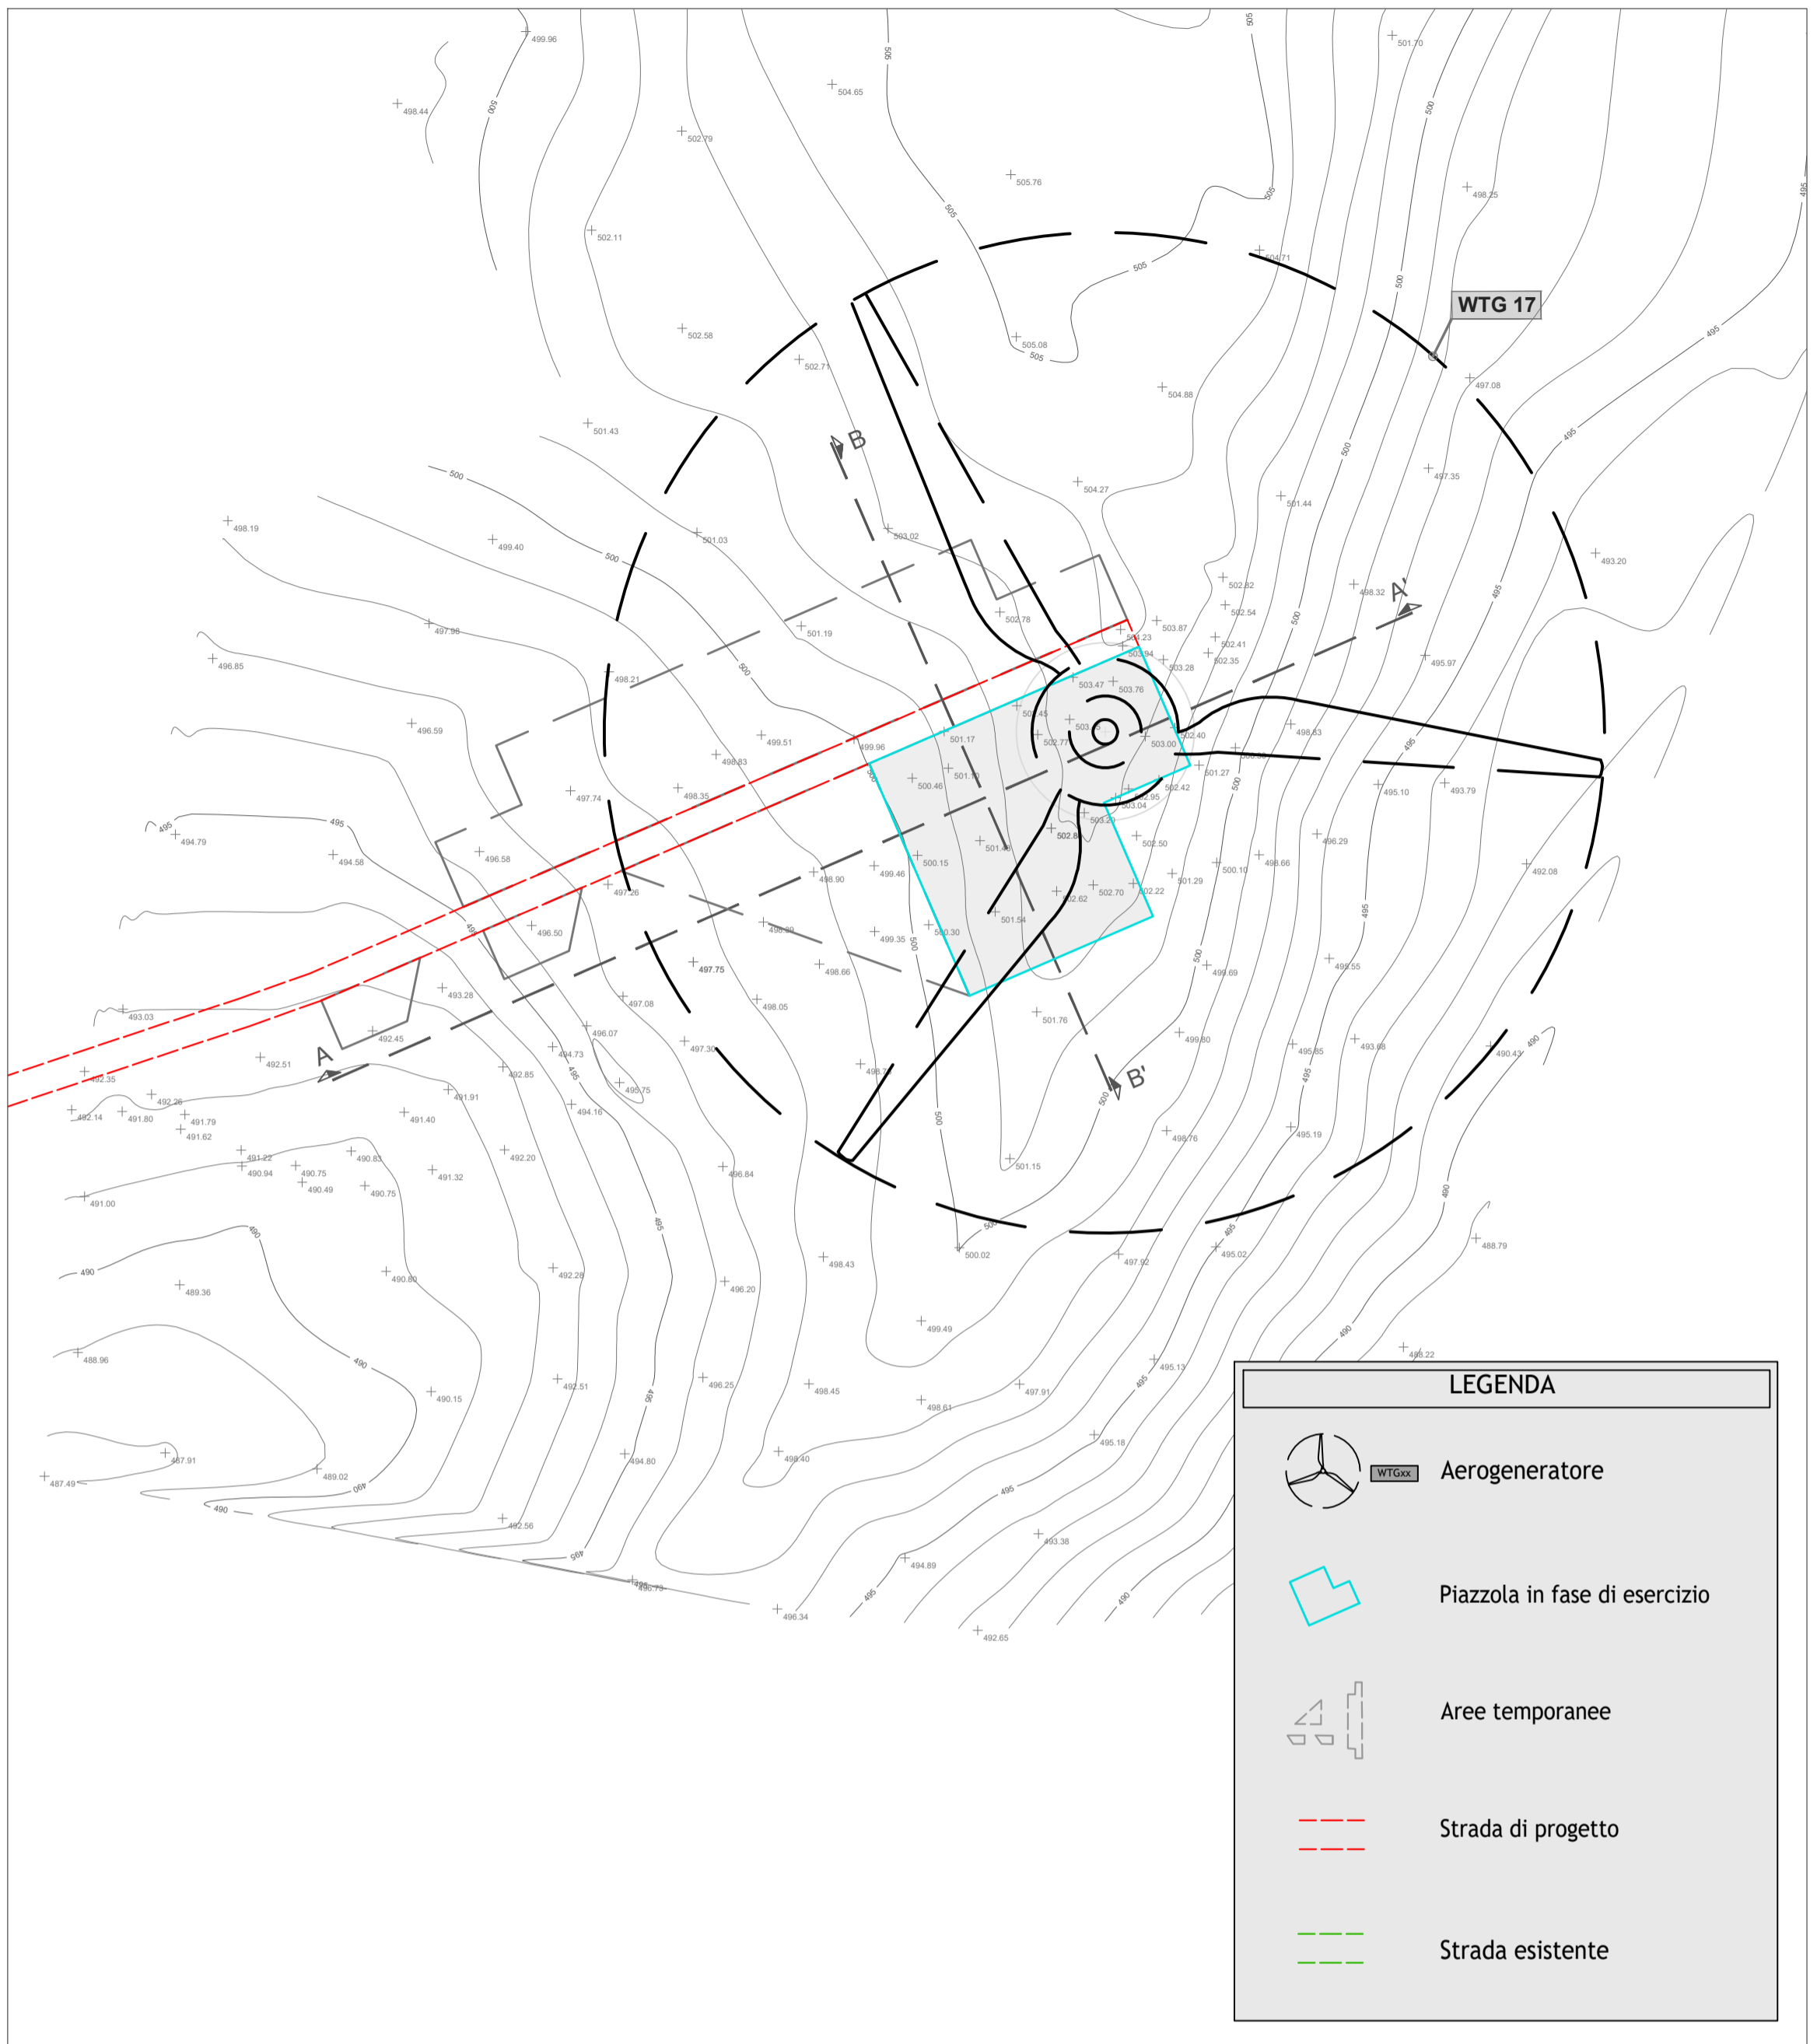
WTG 17

B

B'

A

A'

499.96
498.44
504.65
502.79
505.76
501.70
498.25
502.11
504.71
502.58
505.08
502.71
504.88
497.08
501.43
504.27
497.35
498.19
499.40
501.03
503.02
501.44
493.20
502.82
498.32
502.54
502.78
503.87
497.98
501.19
502.41
502.35
503.28
496.85
498.21
503.47
503.76
495.97
496.59
499.51
499.96
501.17
498.83
497.74
498.35
500.46
503.00
501.27
495.10
493.79
494.79
494.58
496.58
502.50
496.29
497.26
498.90
499.46
500.15
501.29
500.10
498.66
492.08
496.50
498.90
499.35
500.30
501.54
502.70
502.22
493.03
497.75
498.66
499.69
499.55
493.28
497.08
498.05
501.76
492.45
496.07
497.30
499.80
495.85
493.68
490.43
492.51
494.73
492.35
492.85
495.75
498.76
495.19
492.26
491.91
494.16
491.80
491.79
491.62
491.40
492.14
491.22
490.94
490.75
490.49
490.83
490.75
491.32
492.20
496.84
501.15
491.00
500.02
497.02
495.02
488.79
489.36
490.89
492.28
496.20
498.43
488.96
490.15
492.51
496.25
498.45
499.49
498.61
497.91
495.13
488.22
487.91
487.49
489.02
494.80
498.40
495.18
492.56
496.73
496.34
494.89
493.38
492.65

LEGENDA

WTGxx

Aerogeneratore

Piazzola in fase di esercizio

Aree temporanee

Strada di progetto

Strada esistente